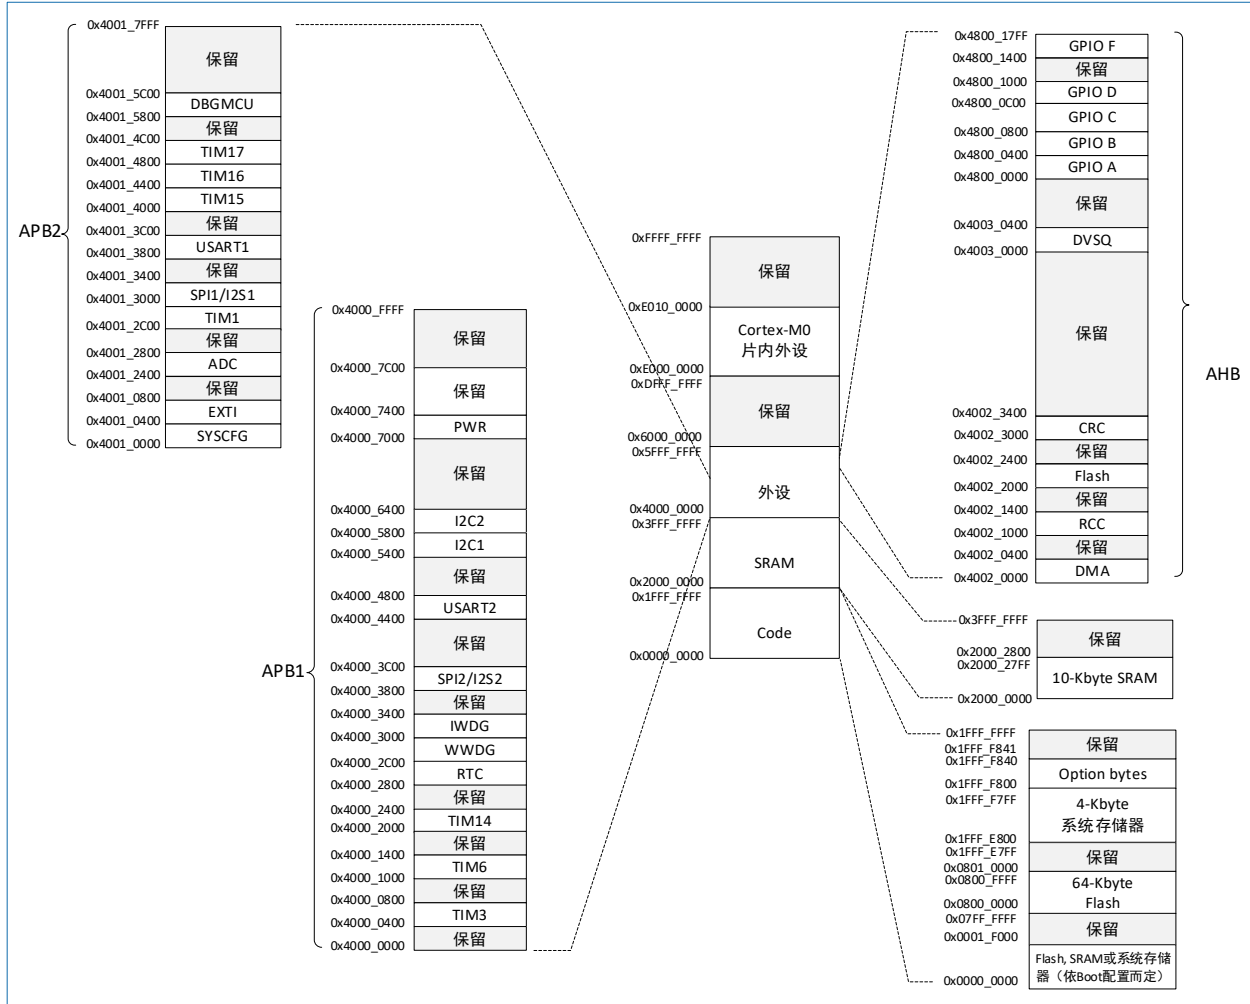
0x4001_7FFF
保留
0x4001_5C00
DBGMCU
0x4001_5800
保留
0x4001_4C00
TIM17
0x4001_4800
TIM16
0x4001_4400
TIM15
0x4001_4000
保留
0x4001_3C00
USART1
0x4001_3800
保留
0x4001_3400
SPI1/I2S1
0x4001_3000
TIM1
0x4001_2C00
保留
0x4001_2800
ADC
0x4001_2400
保留
0x4001_0800
EXTI
0x4001_0400
SYSCFG
0x4001_0000
APB2

0x4000_FFFF
保留
0x4000_7C00
保留
0x4000_7400
PWR
0x4000_7000
保留
0x4000_6400
I2C2
0x4000_5800
I2C1
0x4000_5400
保留
0x4000_4800
USART2
0x4000_4400
保留
0x4000_3C00
SPI2/I2S2
0x4000_3800
保留
0x4000_3400
IWDG
0x4000_3000
WWDG
0x4000_2C00
RTC
0x4000_2800
保留
0x4000_2400
TIM14
0x4000_2000
保留
0x4000_1400
TIM6
0x4000_1000
保留
0x4000_0800
TIM3
0x4000_0400
保留
0x4000_0000
APB1

0xFFFF_FFFF
保留
0xE010_0000
Cortex-M0
片内外设
0xE000_0000
0xDFFF_FFFF
保留
0x6000_0000
0x5FFF_FFFF
外设
0x4000_0000
0x3FFF_FFFF
SRAM
0x2000_0000
0x1FFF_FFFF
Code
0x0000_0000

0x4800_17FF
GPIO F
0x4800_1400
保留
0x4800_1000
GPIO D
0x4800_0C00
GPIO C
0x4800_0800
GPIO B
0x4800_0400
GPIO A
0x4800_0000
保留
0x4003_0400
DVSQ
0x4003_0000
保留
0x4002_3400
CRC
0x4002_3000
保留
0x4002_2400
Flash
0x4002_2000
保留
0x4002_1400
RCC
0x4002_1000
保留
0x4002_0400
DMA
0x4002_0000
AHB

0x3FFF_FFFF
保留
0x2000_2800
0x2000_27FF
10-Kbyte SRAM
0x2000_0000

0x1FFF_FFFF
保留
0x1FFF_F841
0x1FFF_F840
Option bytes
0x1FFF_F800
0x1FFF_F7FF
4-Kbyte
系统存储器
0x1FFF_E800
0x1FFF_E7FF
保留
0x0801_0000
0x0800_FFFF
64-Kbyte
Flash
0x0800_0000
0x07FF_FFFF
保留
0x0001_F000
Flash, SRAM或系统存储器（依Boot配置而定）
0x0000_0000